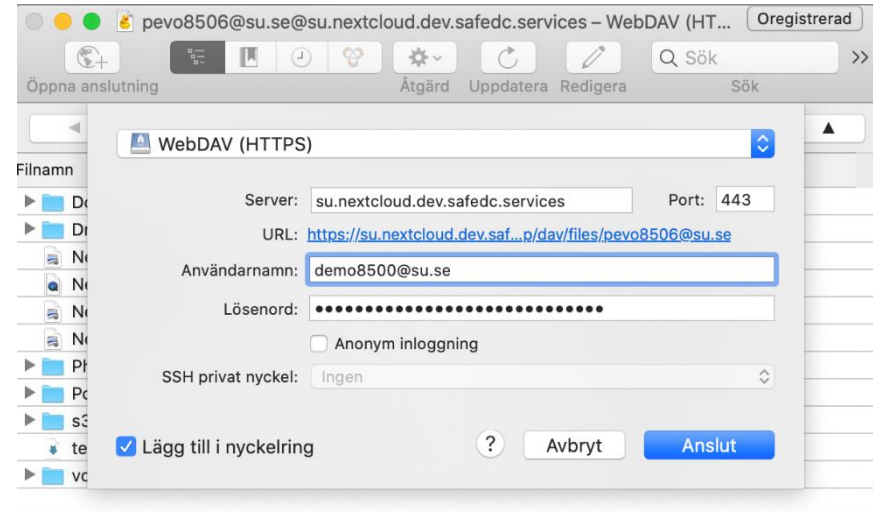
pevo8506@su.se@su.nextcloud.dev.safedc.services – WebDAV (HT... Oregistrerad

Öppna anslutning Åtgärd Uppdatera Redigera Sök Sök

Filnamn

Dc
Dr
Ne
Ne
Ne
Ne
Ph
Pc
s3
te
vc

WebDAV (HTTPS)

Server: su.nextcloud.dev.safedc.services Port: 443

URL: https://su.nextcloud.dev.saf...p/dav/files/pevo8506@su.se

Användarnamn: demo8500@su.se

Lösenord: ••••••••••••••••••••••••••••••

Anonym inloggning

SSH privat nyckel: Ingen

Lägg till i nyckelring

? Avbryt Anslut